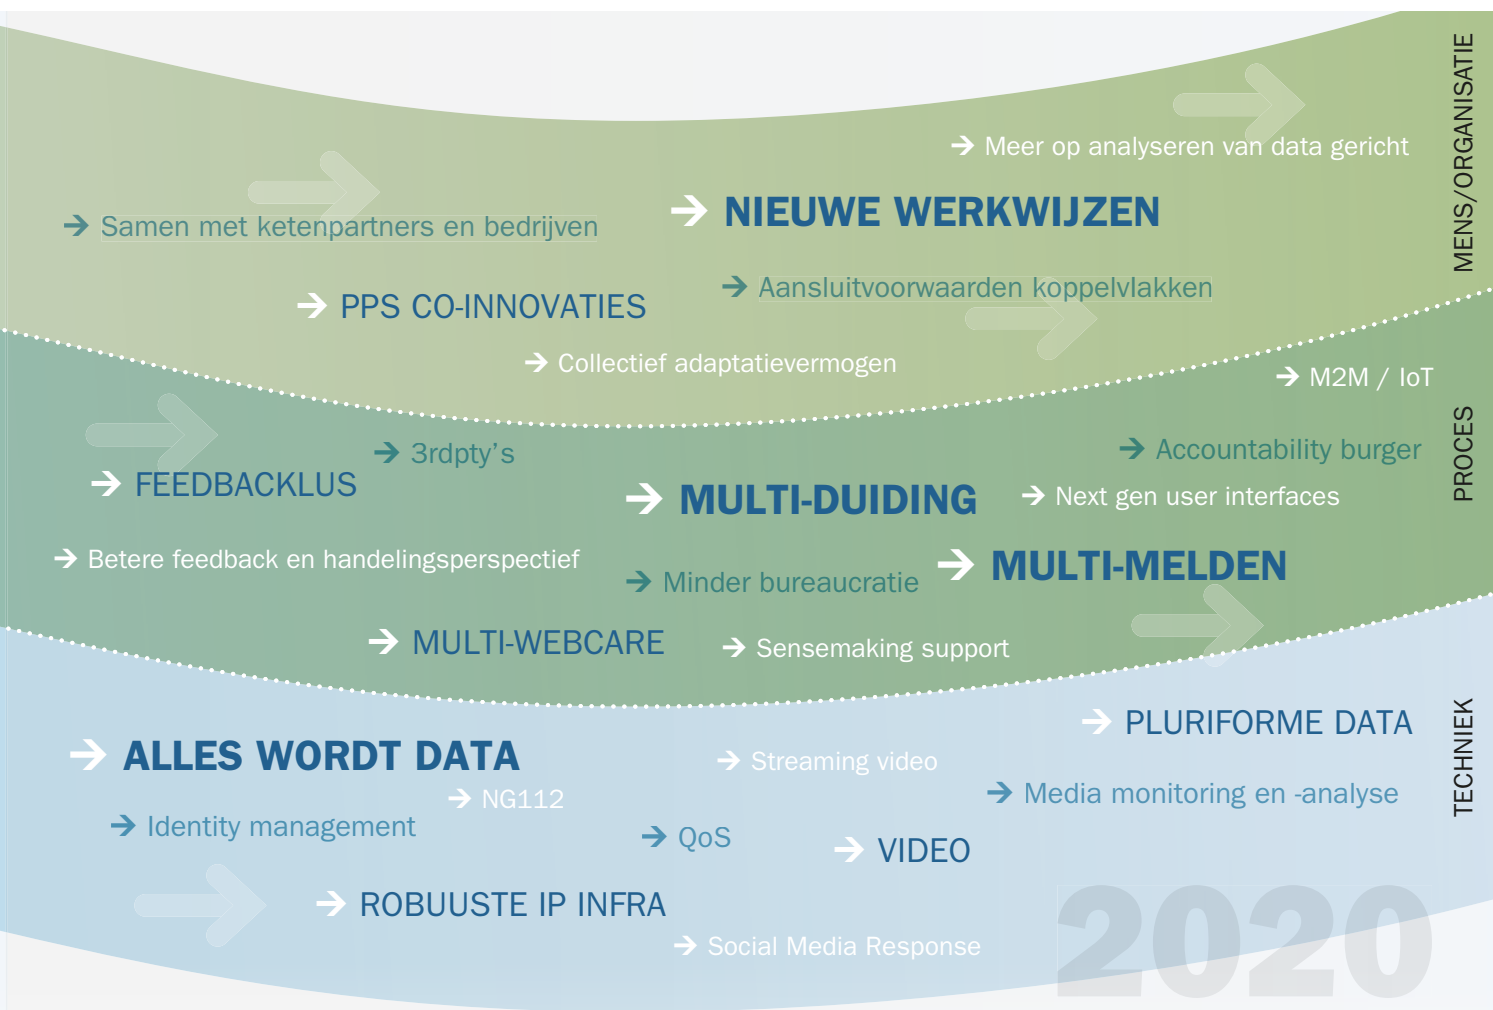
MENS/ORGANISATIE

→ Meer op analyseren van data gericht

→ Samen met ketenpartners en bedrijven

→ NIEUWE WERKWIJZEN

→ PPS CO-INNOVATIES

→ Aansluitvoorwaarden koppelvlakken

→ Collectief adaptatievermogen

→ M2M / IoT

PROCES

→ 3rdpty's

→ Accountability burger

→ FEEDBACKLUS

→ MULTI-DUIDING

→ Next gen user interfaces

→ Betere feedback en handelingsperspectief

→ Minder bureaucratie

→ MULTI-MELDEN

→ MULTI-WEBCARE

→ Sensemaking support

TECHNIEK

→ PLURIFORME DATA

→ ALLES WORDT DATA

→ Streaming video

→ Media monitoring en -analyse

→ NG112

→ Identity management

→ QoS

→ VIDEO

→ ROBUUSTE IP INFRA

→ Social Media Response

2020